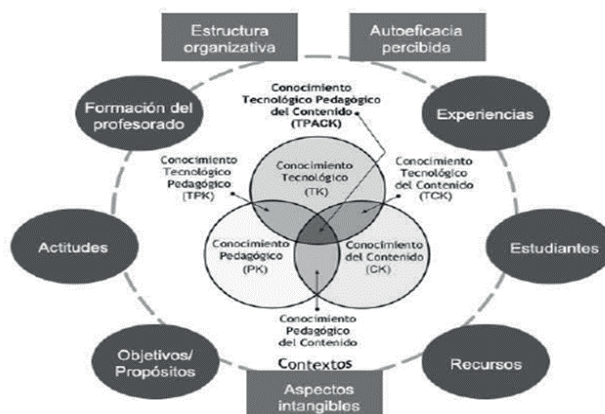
Estructura organizativa

Autoeficacia percibida

Formación del profesorado

Conocimiento Tecnológico Pedagógico del Contenido (TPACK)

Experiencias

Conocimiento Tecnológico Pedagógico (TPK)

Conocimiento Tecnológico (TK)

Conocimiento Tecnológico del Contenido (TCK)

Actitudes

Conocimiento Pedagógico (PK)

Conocimiento del Contenido (CK)

Estudiantes

Conocimiento Pedagógico del Contenido

Objetivos/ Propósitos

Contextos

Recursos

Aspectos intangibles